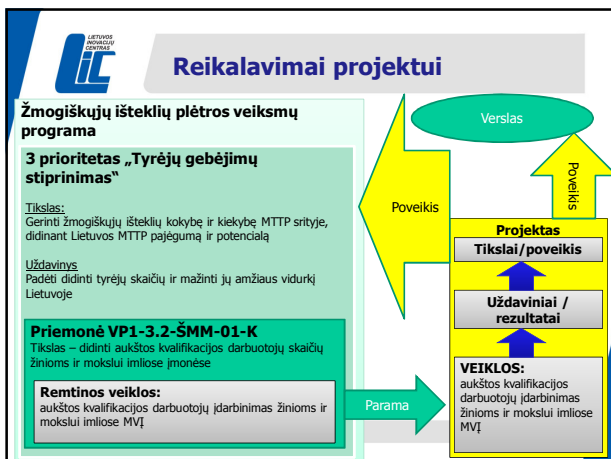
LIETUVOS INOVACIJŲ CENTRAS

Reikalavimai projektui

Žmogiškųjų išteklių plėtros veiksmų programa

3 prioritetas „Tyrėjų gebėjimų stiprinimas“

Tikslas:
Gerinti žmogiškųjų išteklių kokybę ir kiekybę MTTP srityje, didinant Lietuvos MTTP pajėgumą ir potencialą

Uždavinys
Padėti didinti tyrėjų skaičių ir mažinti jų amžiaus vidurkį Lietuvoje

Priemonė VP1-3.2-ŠMM-01-K
Tikslas – didinti aukštos kvalifikacijos darbuotojų skaičių žinioms ir mokslui imliose įmonėse

Remtinos veiklos:
aukštos kvalifikacijos darbuotojų įdarbinimas žinioms ir mokslui imliose MVĮ

Verslas

Poveikis

Poveikis

Projektas

Tikslai/poveikis

Uždaviniai / rezultatai

VEIKLOS:
aukštos kvalifikacijos darbuotojų įdarbinimas žinioms ir mokslui imliose MVĮ

Parama